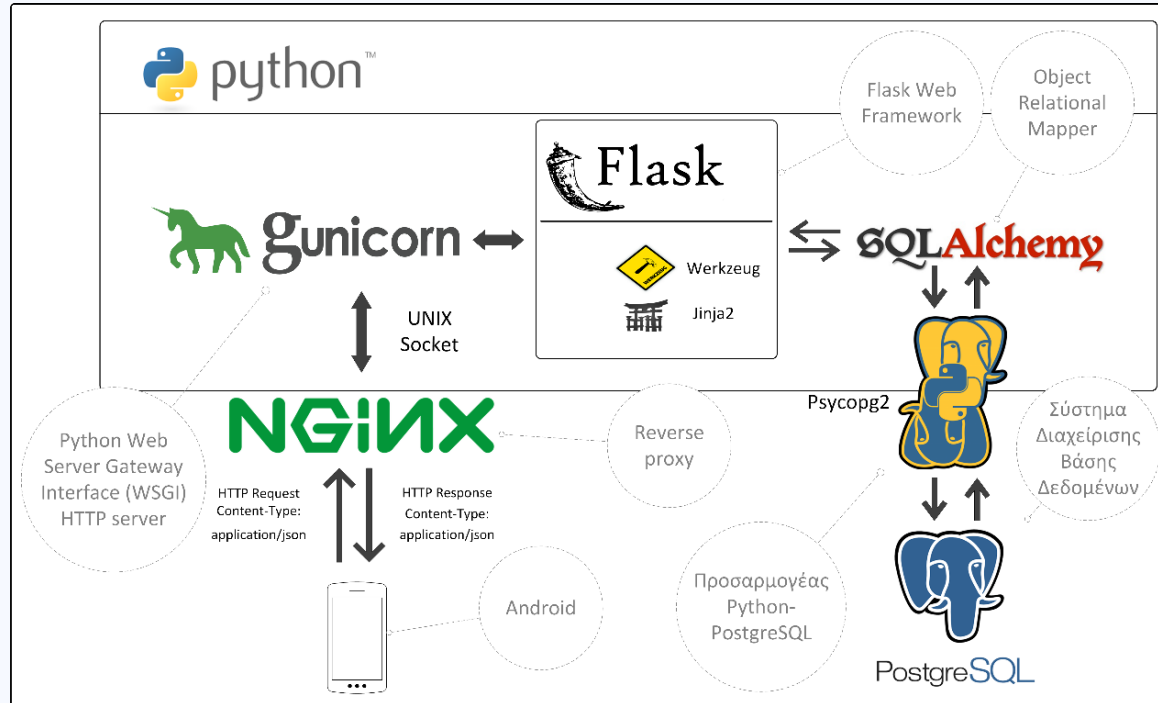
python™

Flask Web Framework

Object Relational Mapper

Flask

gunicorn

Werkzeug

Jinja2

SQLAlchemy

UNIX Socket

Psycopg2

Python Web Server Gateway Interface (WSGI) HTTP server

NGINX

Reverse proxy

Σύστημα Διαχείρισης Βάσης Δεδομένων

HTTP Request Content-Type: application/json

HTTP Response Content-Type: application/json

Android

Προσαρμογέας Python-PostgreSQL

PostgreSQL